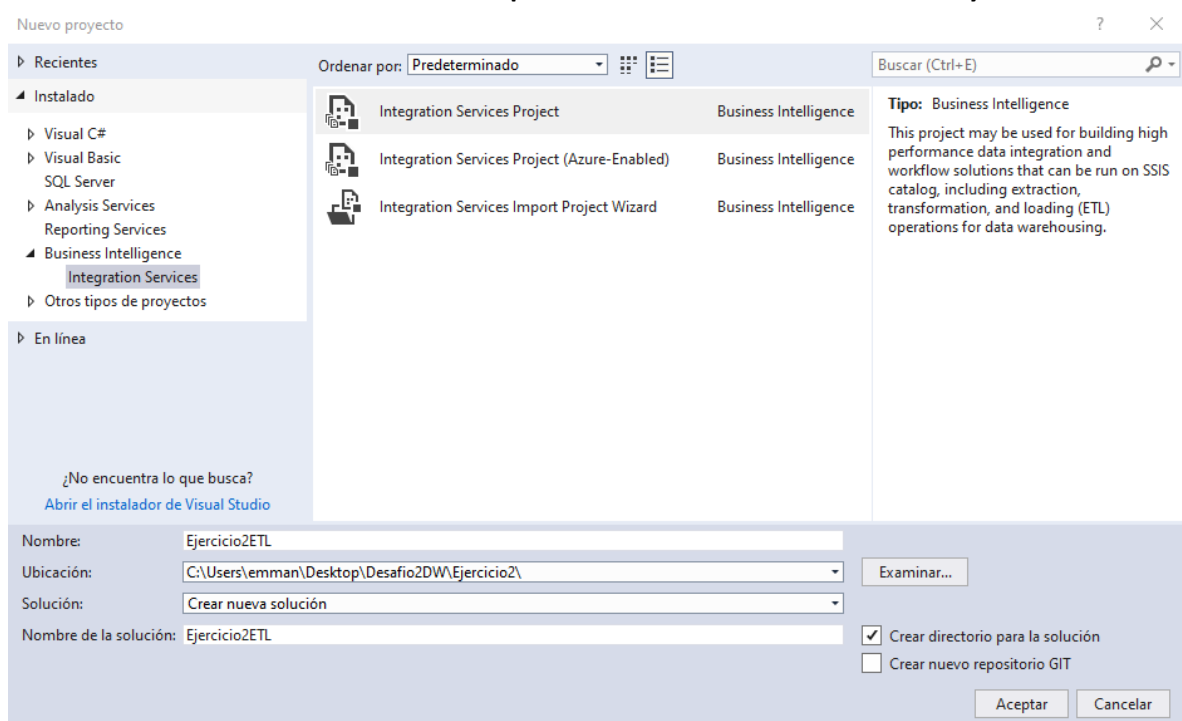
Nuevo proyecto

?

Recientes

Instalado

Visual C#
Visual Basic
SQL Server
Analysis Services
Reporting Services
Business Intelligence
Integration Services
Otros tipos de proyectos

En línea

¿No encuentra lo que busca?
Abrir el instalador de Visual Studio

Ordenar por: Predeterminado

Integration Services Project | Business Intelligence
Integration Services Project (Azure-Enabled) | Business Intelligence
Integration Services Import Project Wizard | Business Intelligence

Buscar (Ctrl+E)

Tipo: Business Intelligence

This project may be used for building high performance data integration and workflow solutions that can be run on SSIS catalog, including extraction, transformation, and loading (ETL) operations for data warehousing.

Nombre: Ejercicio2ETL
Ubicación: C:\Users\emman\Desktop\Desafio2DW\Ejercicio2\
Examinar...
Solución: Crear nueva solución
Nombre de la solución: Ejercicio2ETL

Crear directorio para la solución
Crear nuevo repositorio GIT

Aceptar
Cancelar